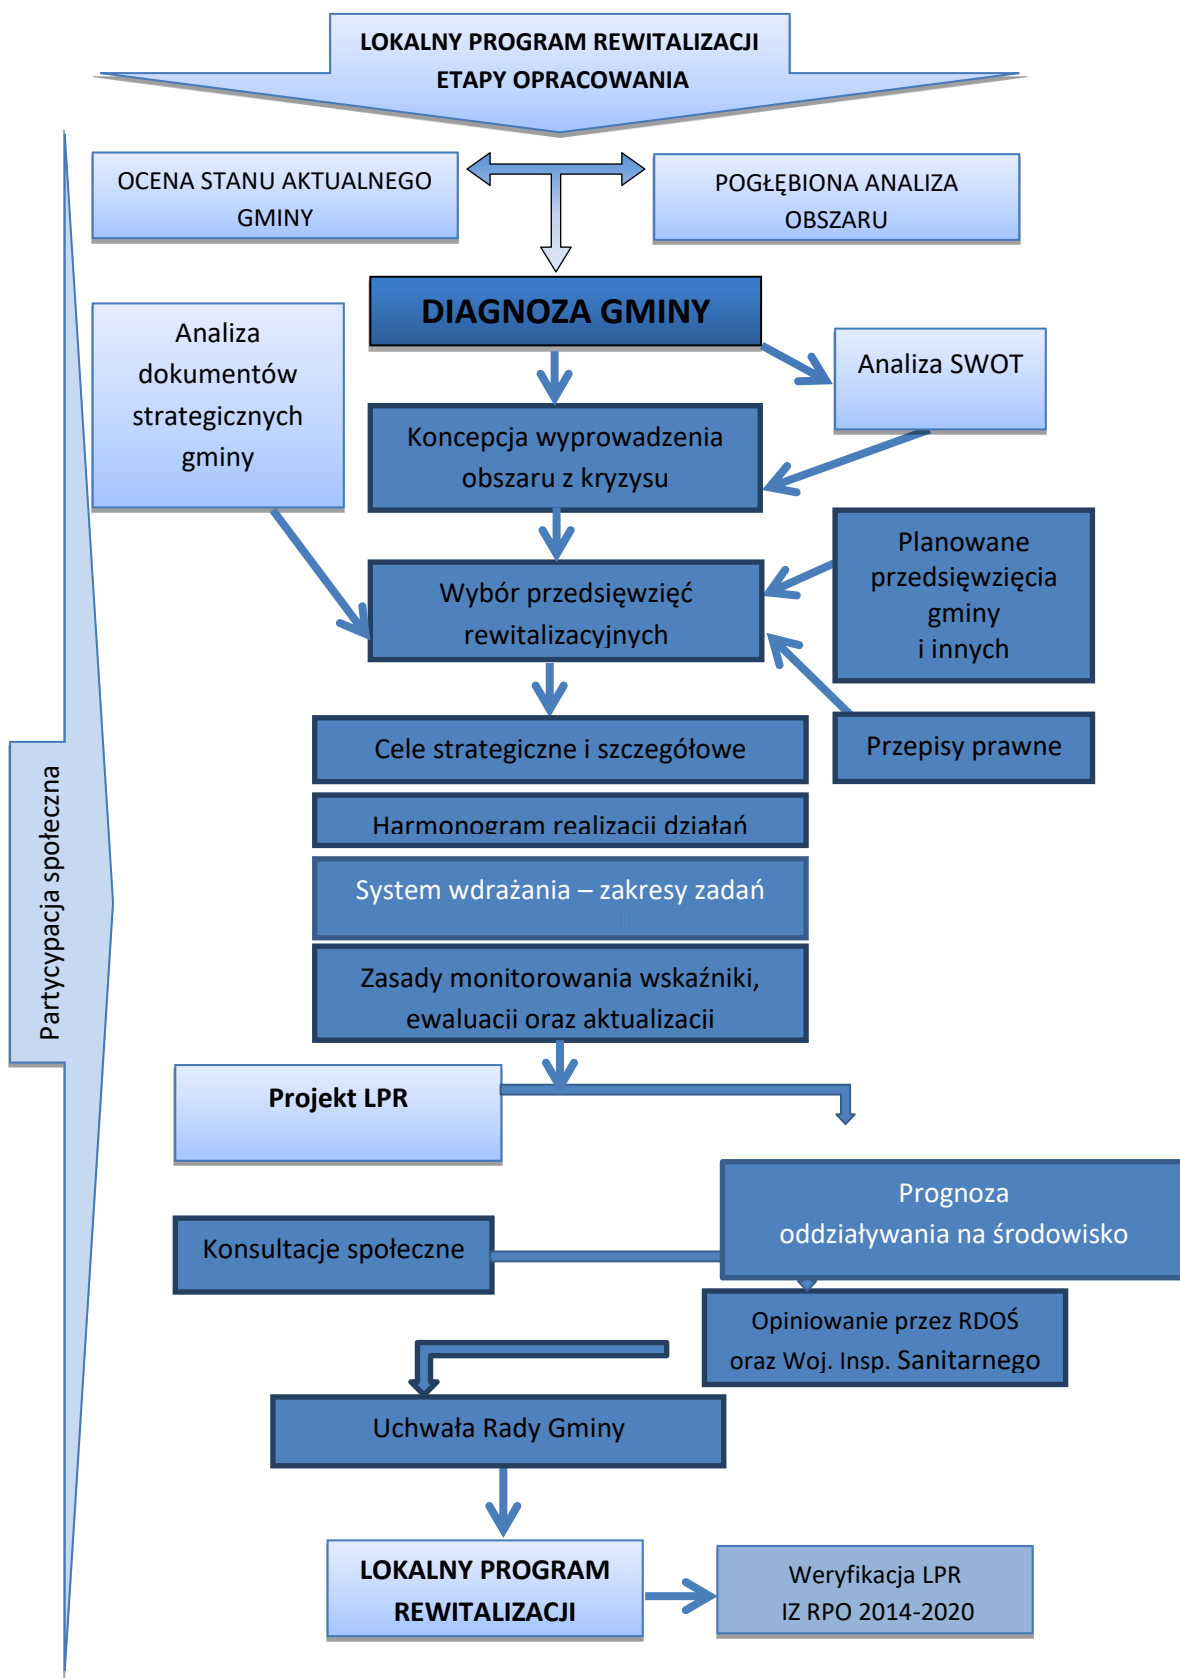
LOKALNY PROGRAM REWITALIZACJI
ETAPY OPRACOWANIA

OCENA STANU AKTUALNEGO GMINY

POGŁĘBIONA ANALIZA OBSZARU

DIAGNOZA GMINY

Analiza dokumentów strategicznych gminy

Analiza SWOT

Koncepcja wyprowadzenia obszaru z kryzysu

Planowane przedsięwzięcia gminy i innych

Wybór przedsięwzięć rewitalizacyjnych

Przepisy prawne

Cele strategiczne i szczegółowe

Harmonogram realizacji działań

System wdrażania – zakresy zadań

Zasady monitorowania wskaźniki, ewaluacji oraz aktualizacji

Partycypacja społeczna

Projekt LPR

Prognoza oddziaływania na środowisko

Konsultacje społeczne

Opiniowanie przez RDOŚ oraz Woj. Insp. Sanitarnego

Uchwała Rady Gminy

LOKALNY PROGRAM REWITALIZACJI

Weryfikacja LPR
IZ RPO 2014-2020